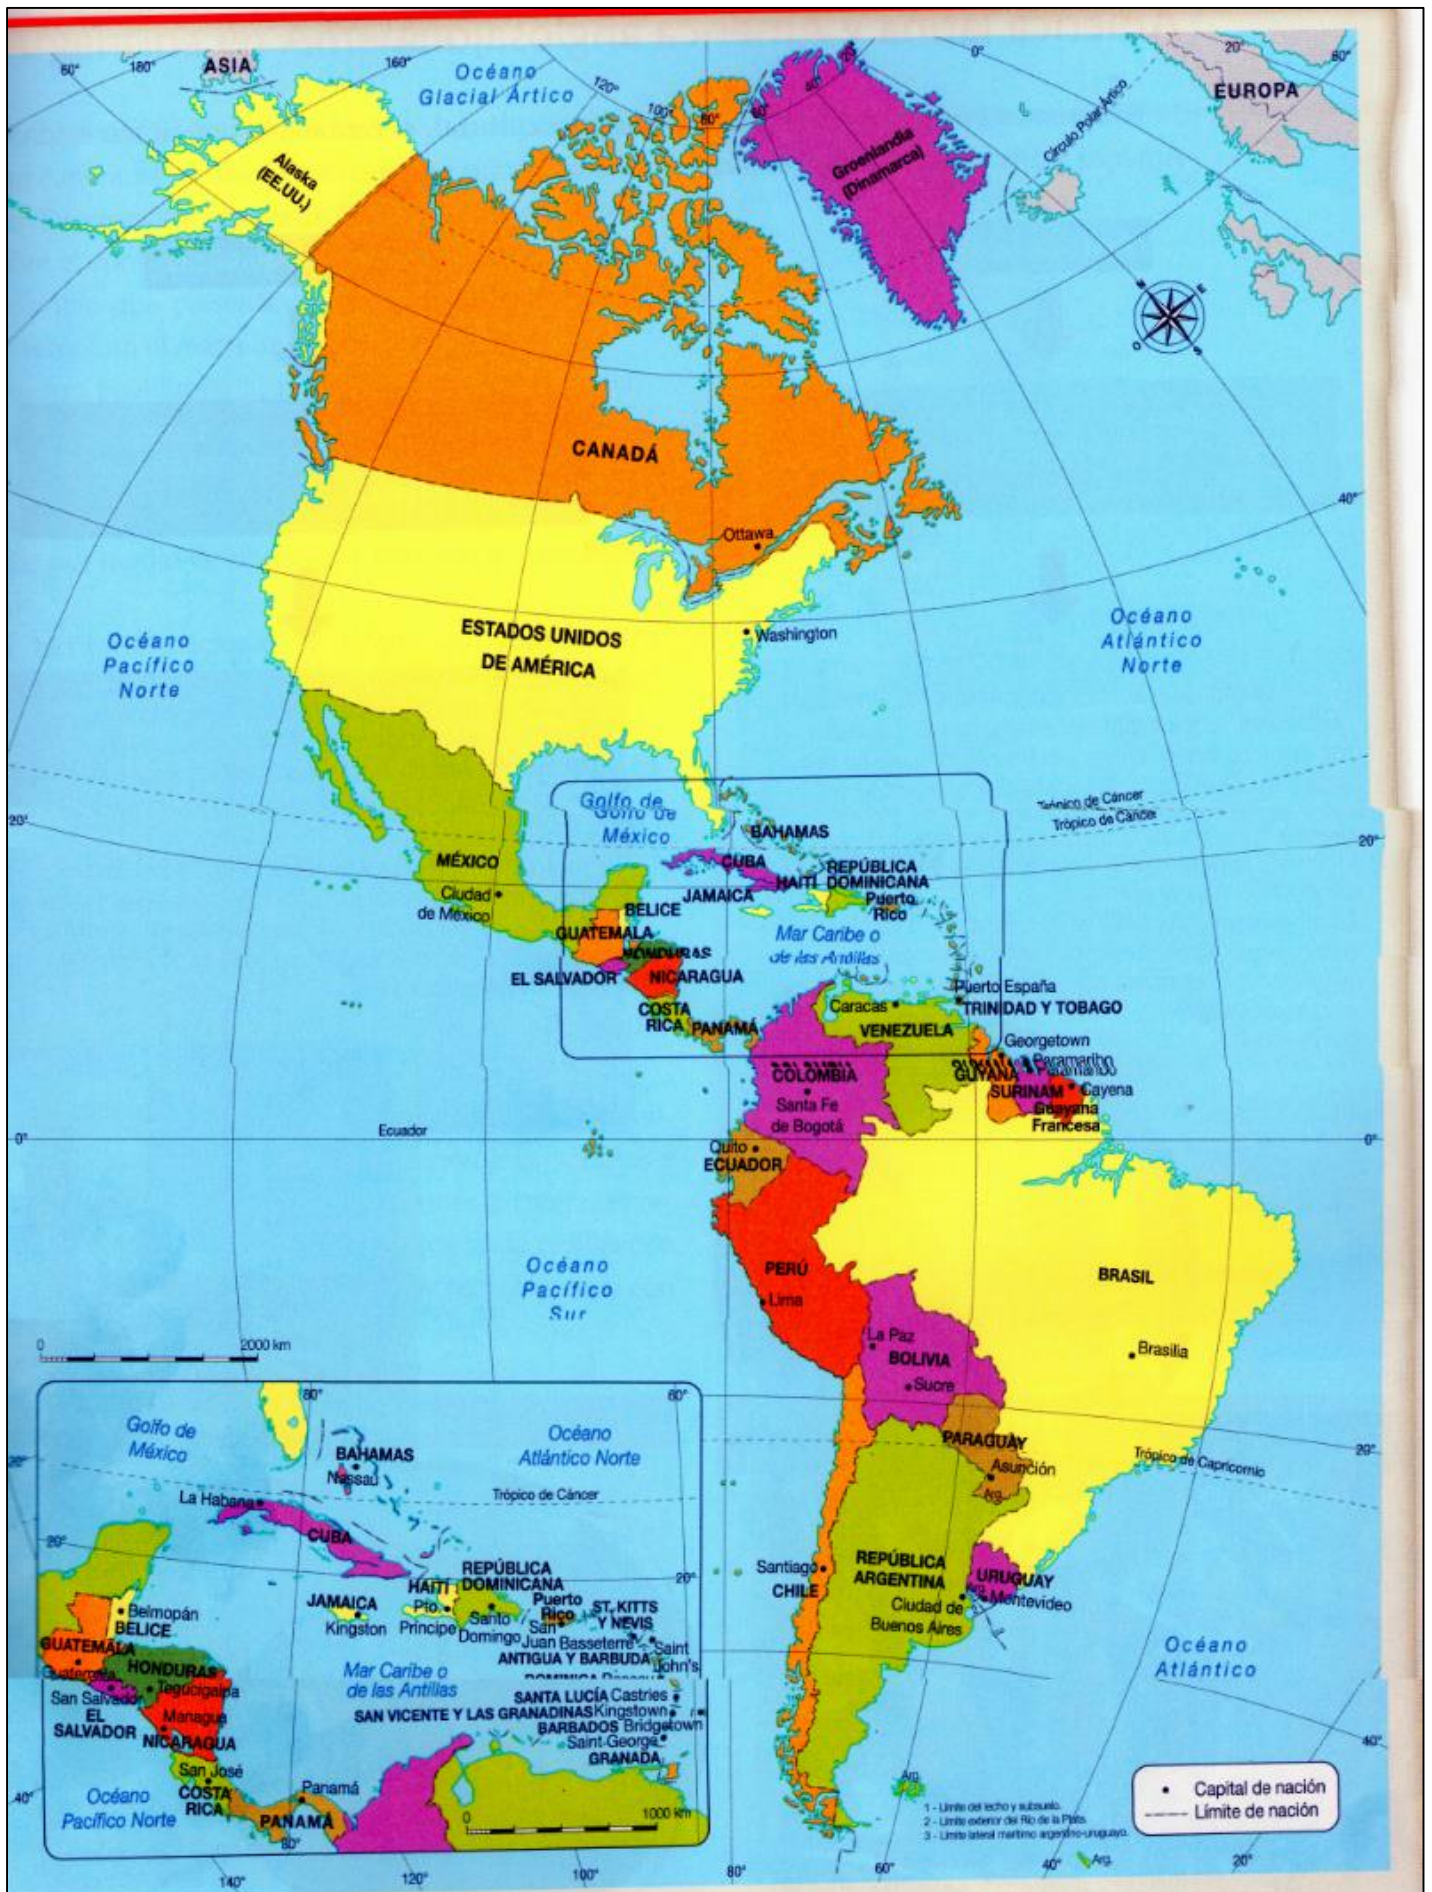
ASIA
Océano Glacial Ártico
EUROPA
Alaska (EE.UU.)
Groenlandia (Dinamarca)
Círculo Polar Ártico
CANADÁ
Ottawa
ESTADOS UNIDOS DE AMÉRICA
Washington
Océano Pacífico Norte
Océano Atlántico Norte
Trópico de Cáncer
Golfo de México
BAHAMAS
CUBA
HAITÍ
REPÚBLICA DOMINICANA
Puerto Rico
JAMAICA
MÉXICO
Ciudad de México
BELICE
GUATEMALA
HONDURAS
EL SALVADOR
NICARAGUA
COSTA RICA
PANAMÁ
Mar Caribe o de las Antillas
Puerto España
TRINIDAD Y TOBAGO
Caracas
VENEZUELA
Georgetown
GUYANA
Paramaribo
SURINAM
Cayena
Guayana Francesa
COLOMBIA
Santa Fe de Bogotá
Ecuador
Quito
ECUADOR
Océano Pacífico Sur
PERÚ
Lima
BRASIL
Brasilia
La Paz
BOLIVIA
Sucre
PARAGUAY
Asunción
Trópico de Capricornio
Santiago
CHILE
REPÚBLICA ARGENTINA
Ciudad de Buenos Aires
URUGUAY
Montevideo
Océano Atlántico
0 2000 km
Golfo de México
Océano Atlántico Norte
BAHAMAS
Nassau
La Habana
Trópico de Cáncer
CUBA
REPÚBLICA DOMINICANA
HAITÍ
JAMAICA
Kingston
Pto. Príncipe
Santo Domingo
Puerto Rico
San Juan
ST. KITTS Y NEVIS
Basseterre
Saint John's
ANTIGUA Y BARBUDA
Belmopán
BELICE
GUATEMALA
Guatemala
HONDURAS
Tegucigalpa
San Salvador
EL SALVADOR
Managua
NICARAGUA
Mar Caribe o de las Antillas
SANTA LUCÍA Castries
SAN VICENTE Y LAS GRANADINAS Kingstown
BARBADOS Bridgetown
Saint George's
GRANADA
San José
COSTA RICA
Panamá
PANAMÁ
Océano Pacífico Norte
0 1000 km
Arg.
1 - Límite del lecho y subsuelo
2 - Límite exterior del Río de la Plata
3 - Límite lateral marítimo argentino-uruguayo
Capital de nación
Límite de nación